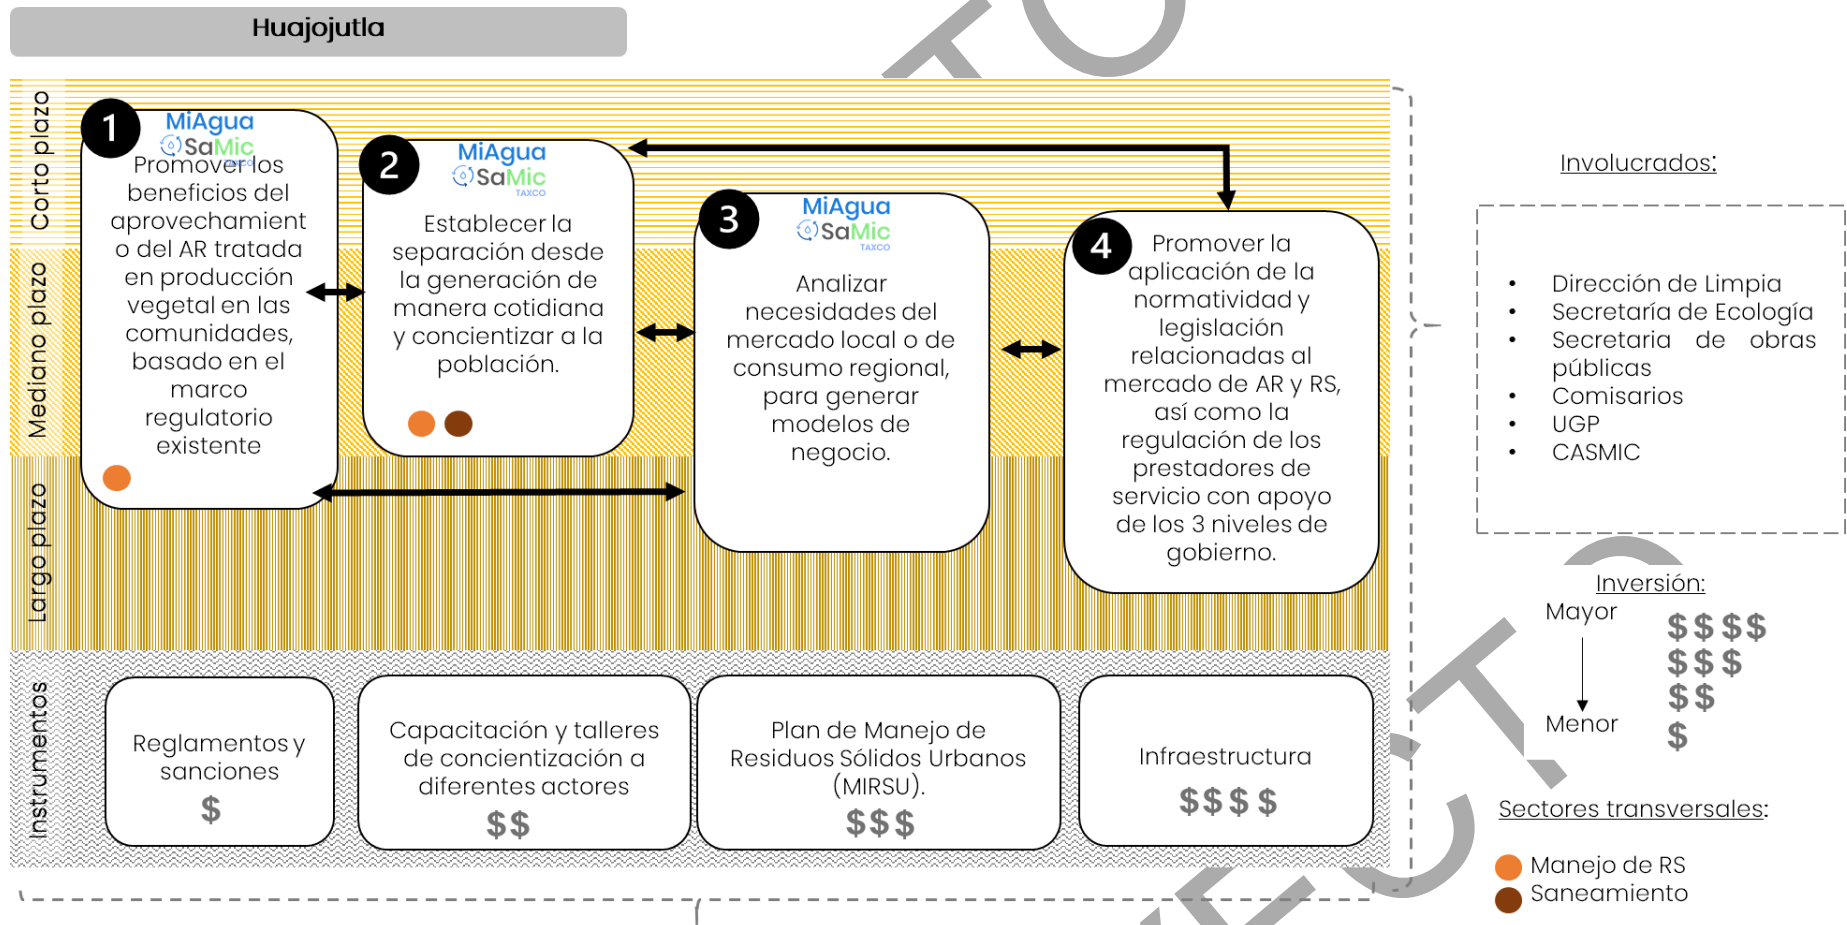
Huajojutla

Corto plazo

Mediano plazo

Largo plazo

1
MiAgua
SaMic
Promover los beneficios del aprovechamiento del AR tratada en producción vegetal en las comunidades, basado en el marco regulatorio existente

2
MiAgua
SaMic
TAXCO
Establecer la separación desde la generación de manera cotidiana y concientizar a la población.

3
MiAgua
SaMic
TAXCO
Analizar necesidades del mercado local o de consumo regional, para generar modelos de negocio.

4
Promover la aplicación de la normatividad y legislación relacionadas al mercado de AR y RS, así como la regulación de los prestadores de servicio con apoyo de los 3 niveles de gobierno.

Instrumentos

Reglamentos y sanciones
$

Capacitación y talleres de concientización a diferentes actores
$$

Plan de Manejo de Residuos Sólidos Urbanos (MIRSU).
$$$

Infraestructura
$$$$

Involucrados:

- Dirección de Limpia
- Secretaría de Ecología
- Secretaria de obras públicas
- Comisarios
- UGP
- CASMIC

Inversión:
Mayor
Menor
$$$$
$$$
$$
$

Sectores transversales:
Manejo de RS
Saneamiento